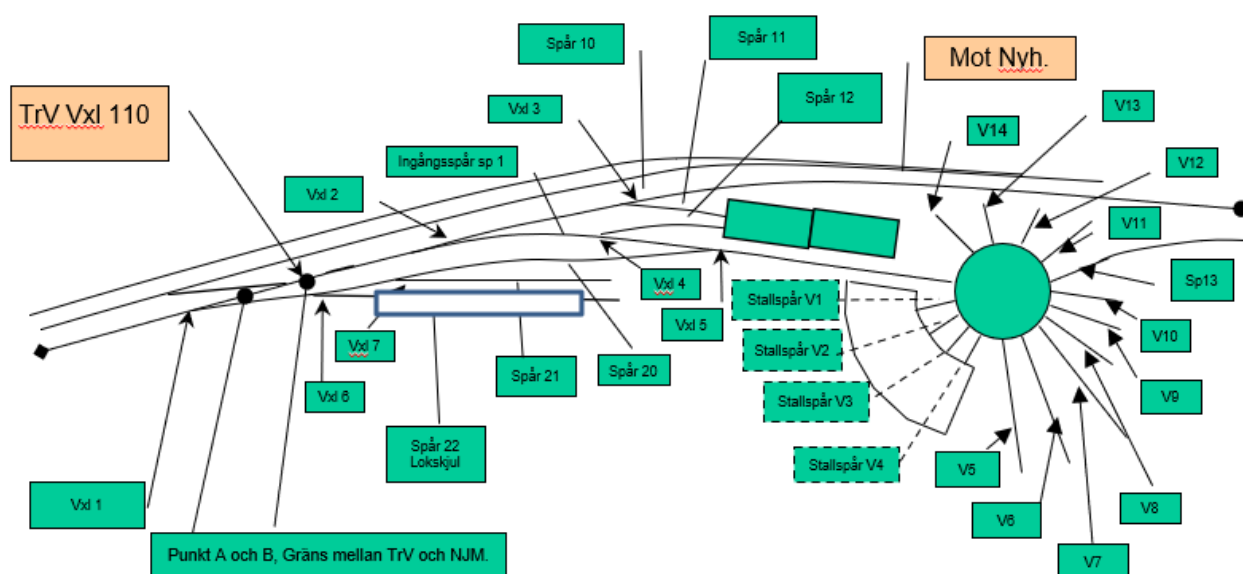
TrV Vxl 110

Spår 10

Spår 11

Mot Nyh.

Spår 12

Vxl 3

V13

V14

Ingångsspår sp 1

V12

Vxl 2

V11

Sp13

Vxl 4

Stallspår V1

Vxl 5

V10

Vxl 7

Stallspår V2

Vxl 6

Spår 21

Spår 20

Stallspår V3

V9

Spår 22
Lokskjul

Stallspår V4

V5

V8

Vxl 1

V6

Punkt A och B, Gräns mellan TrV och NJM.

V7